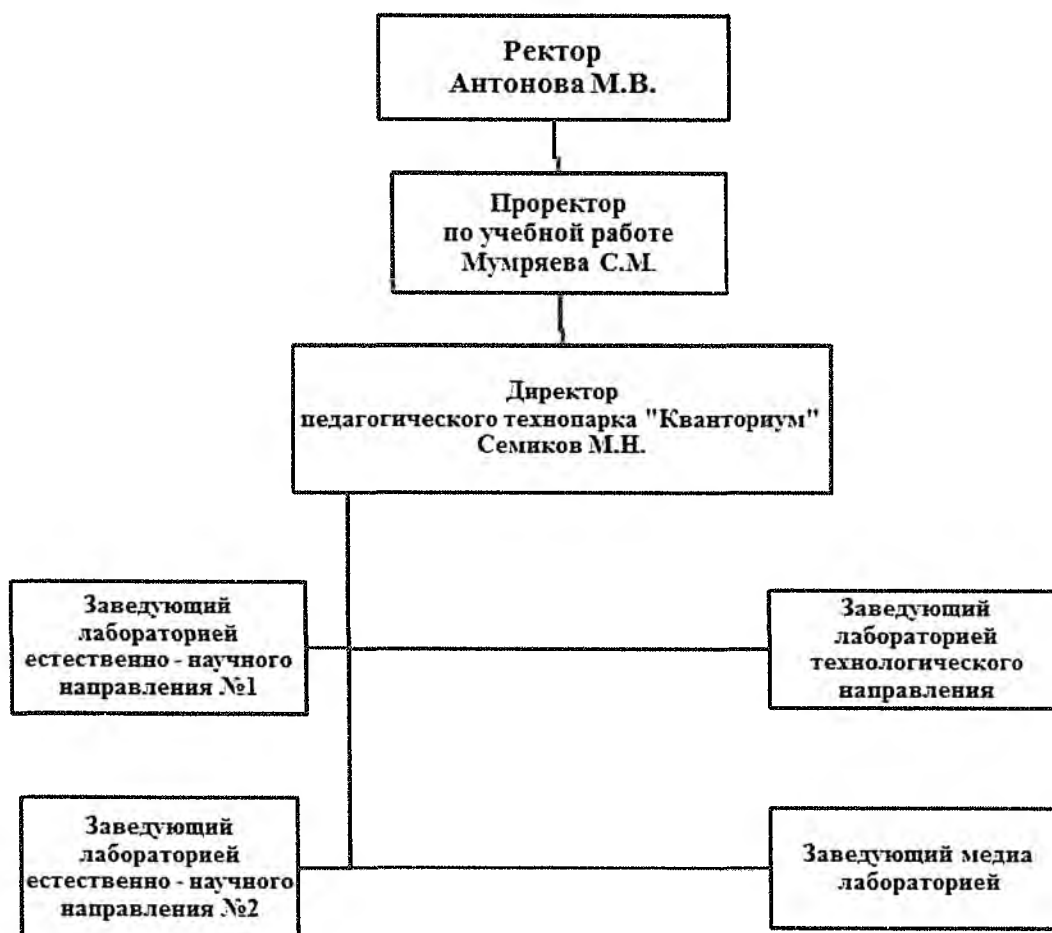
Ректор
Антонова М.В.

Проректор
по учебной работе
Мумряева С.М.

Директор
педагогического технопарка "Кванториум"
Семиков М.Н.

Заведующий
лабораторией
естественно - научного
направления №1

Заведующий
лабораторией
технологического
направления

Заведующий
лабораторией
естественно - научного
направления №2

Заведующий медиа
лабораторией